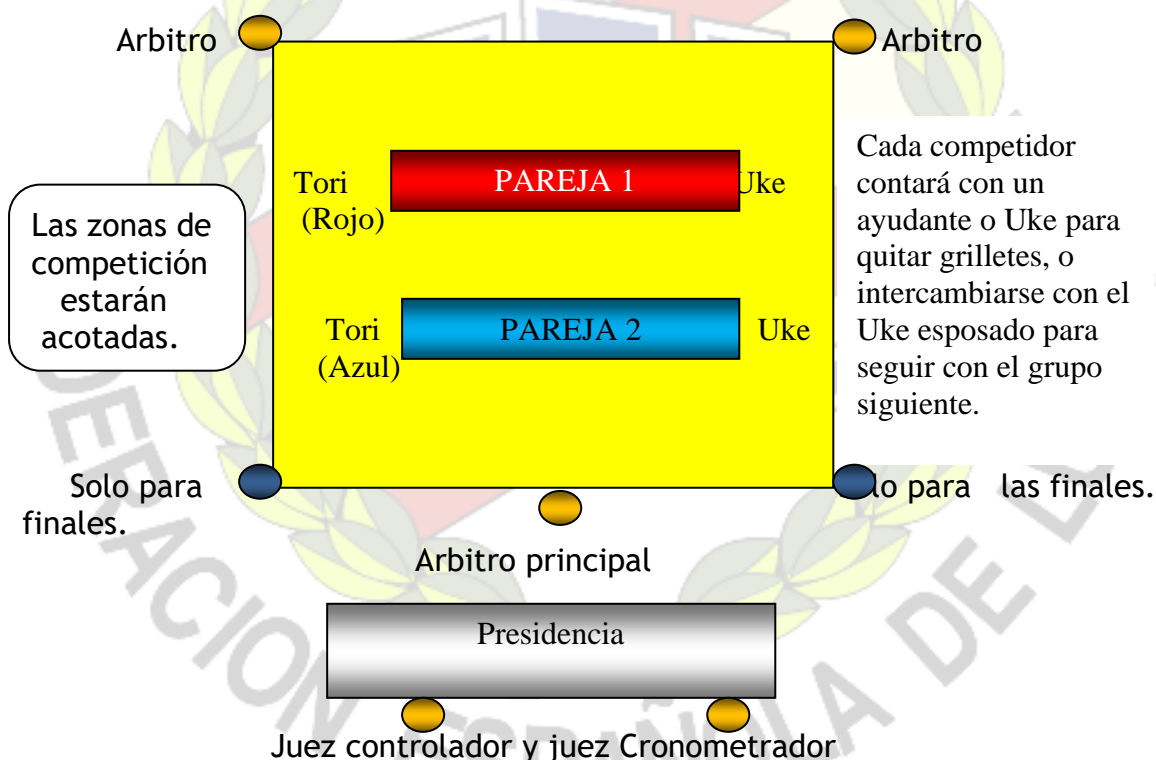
Arbitro

Arbitro

Tori (Rojo)

PAREJA 1

Uke

Cada competidor contará con un ayudante o Uke para quitar grilletes, o intercambiarse con el Uke esposado para seguir con el grupo siguiente.

Las zonas de competición estarán acotadas.

Tori (Azul)

PAREJA 2

Uke

Solo para finales.

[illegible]lo para las finales.

Arbitro principal

Presidencia

Juez controlador y juez Cronometrador